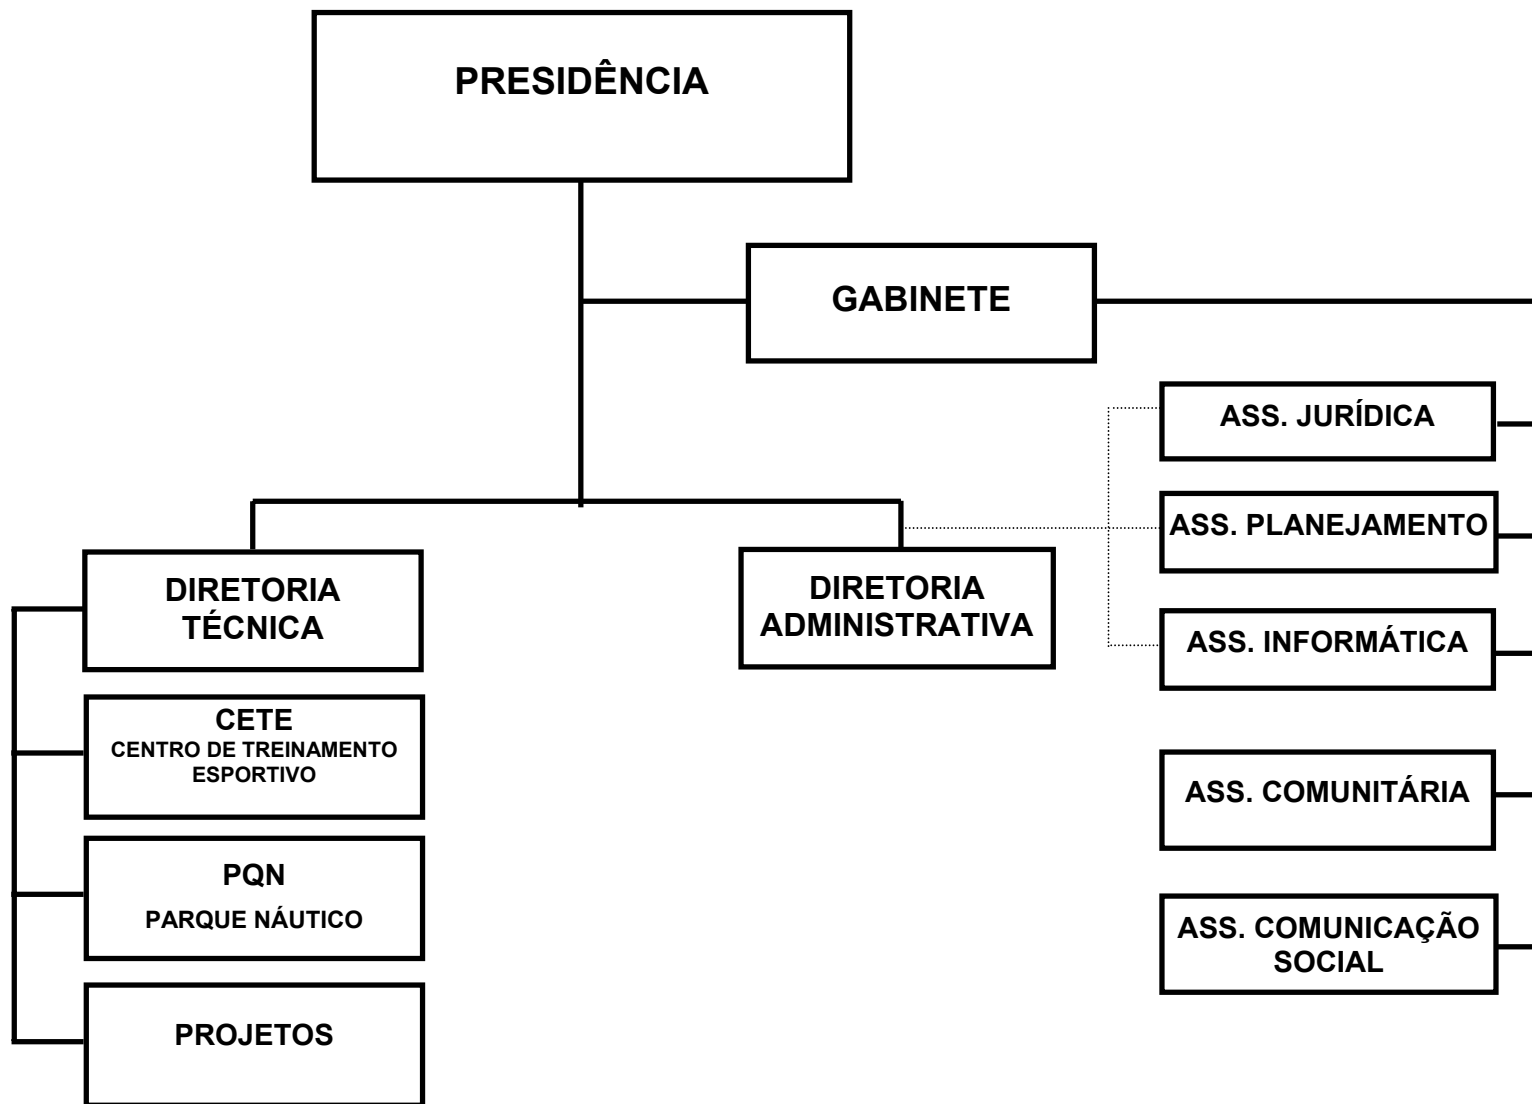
PRESIDÊNCIA

GABINETE

ASS. JURÍDICA

ASS. PLANEJAMENTO

ASS. INFORMÁTICA

ASS. COMUNITÁRIA

ASS. COMUNICAÇÃO SOCIAL

DIRETORIA TÉCNICA

CETE
CENTRO DE TREINAMENTO ESPORTIVO

PQN
PARQUE NÁUTICO

PROJETOS

DIRETORIA ADMINISTRATIVA